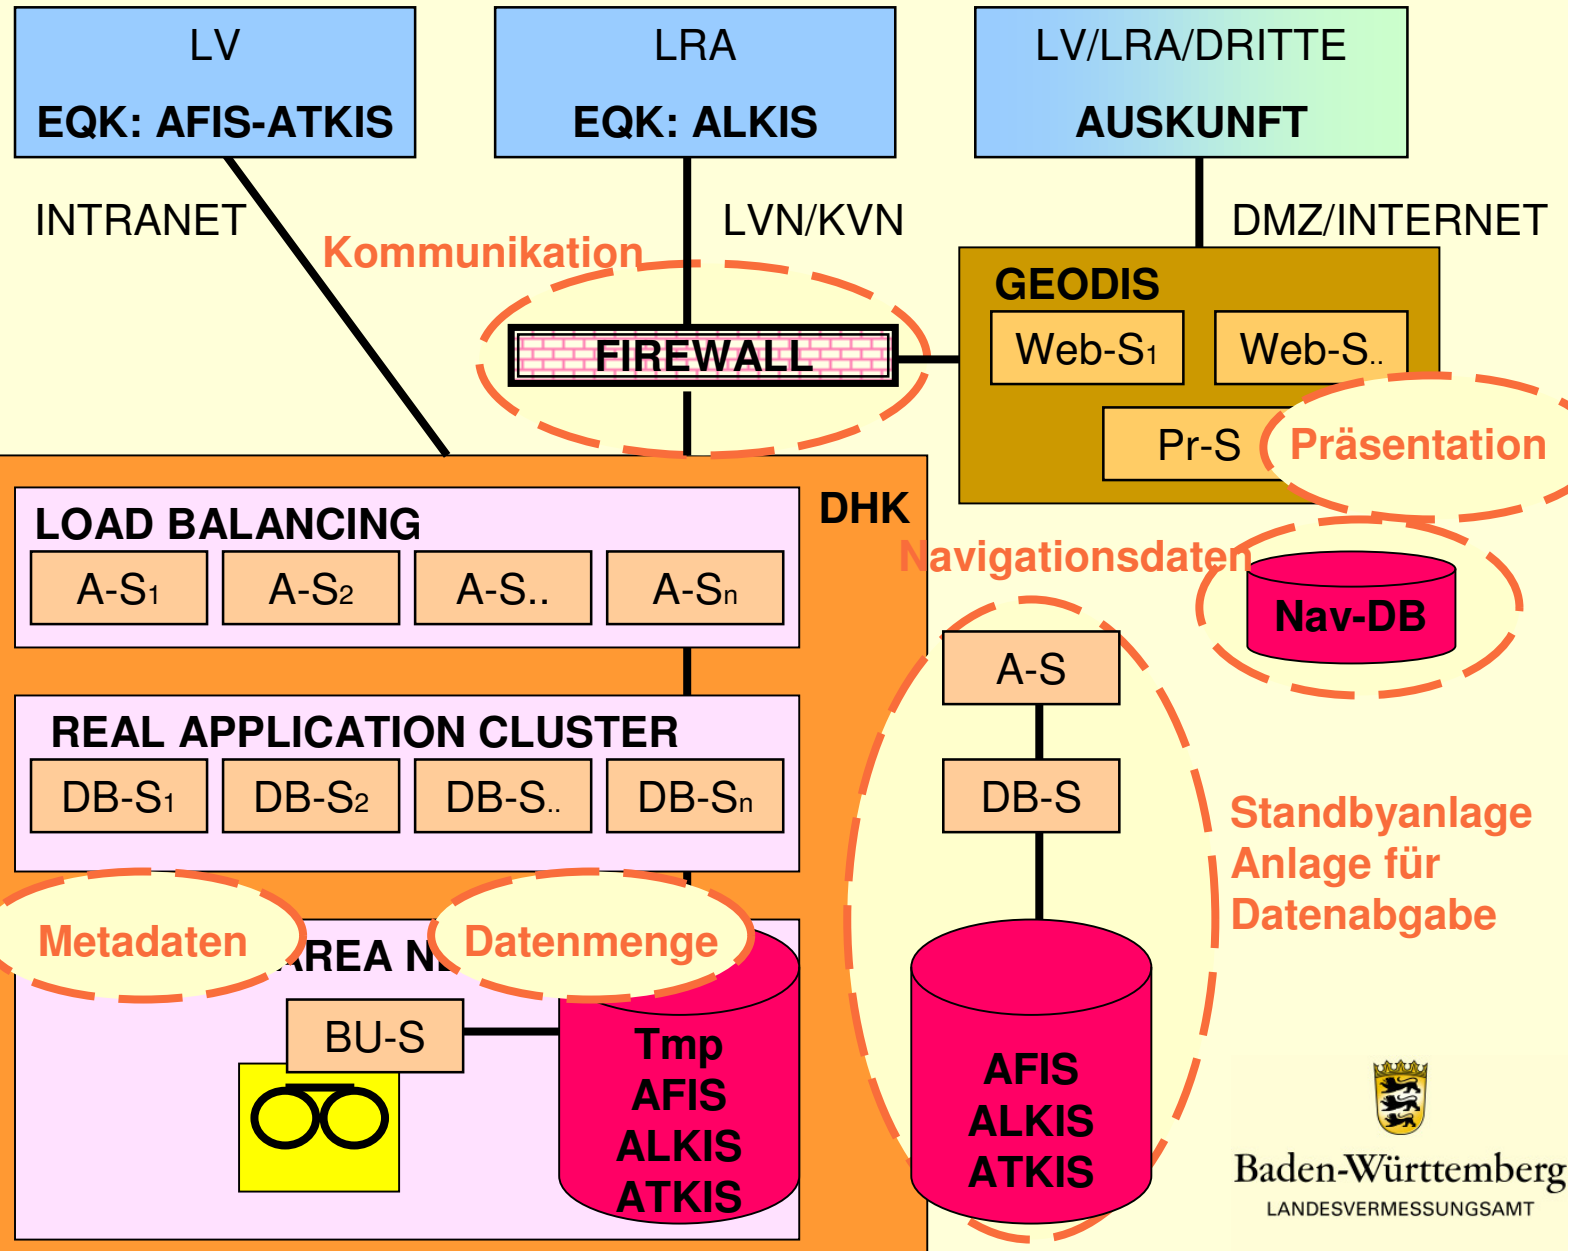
LV
EQK: AFIS-ATKIS

LRA
EQK: ALKIS

LV/LRA/DRITTE
AUSKUNFT

INTRANET

LVN/KVN

DMZ/INTERNET

Kommunikation

FIREWALL

GEODIS

Web-S1

Web-S..

Pr-S

Präsentation

DHK

LOAD BALANCING

A-S1 A-S2 A-S.. A-Sn

Navigationsdaten

Nav-DB

A-S

DB-S

REAL APPLICATION CLUSTER

DB-S1 DB-S2 DB-S.. DB-Sn

Standbyanlage
Anlage für
Datenabgabe

Metadaten

AREA N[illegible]

Datenmenge

BU-S

Tmp
AFIS
ALKIS
ATKIS

AFIS
ALKIS
ATKIS

Baden-Württemberg
LANDESVERMESSUNGSAMT